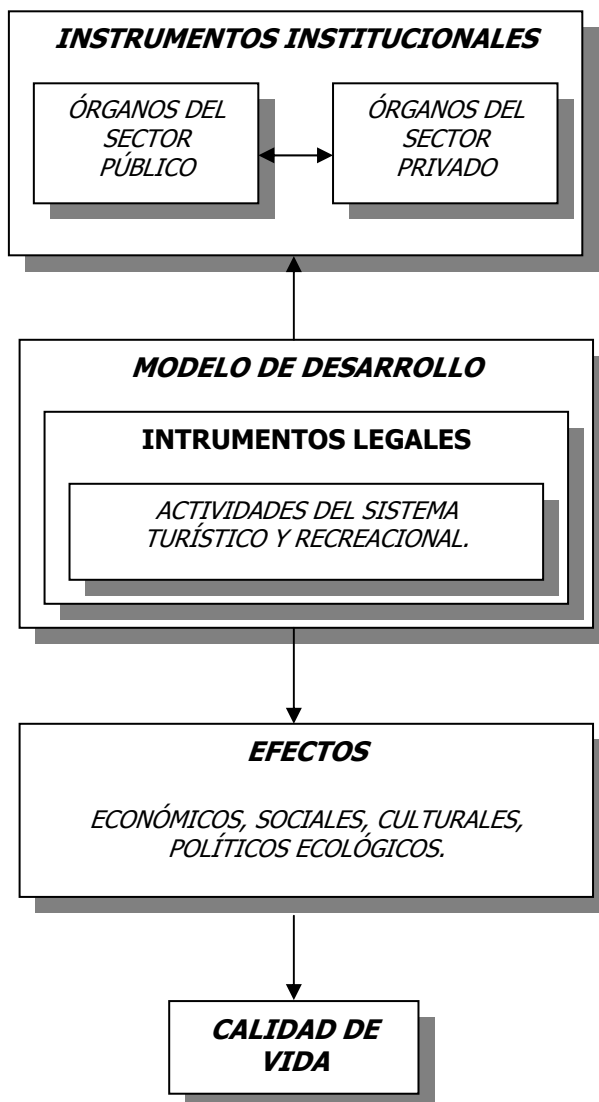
INSTRUMENTOS INSTITUCIONALES

ÓRGANOS DEL SECTOR PÚBLICO

ÓRGANOS DEL SECTOR PRIVADO

MODELO DE DESARROLLO

INTRUMENTOS LEGALES

ACTIVIDADES DEL SISTEMA TURÍSTICO Y RECREACIONAL.

EFECTOS

ECONÓMICOS, SOCIALES, CULTURALES, POLÍTICOS ECOLÓGICOS.

CALIDAD DE VIDA